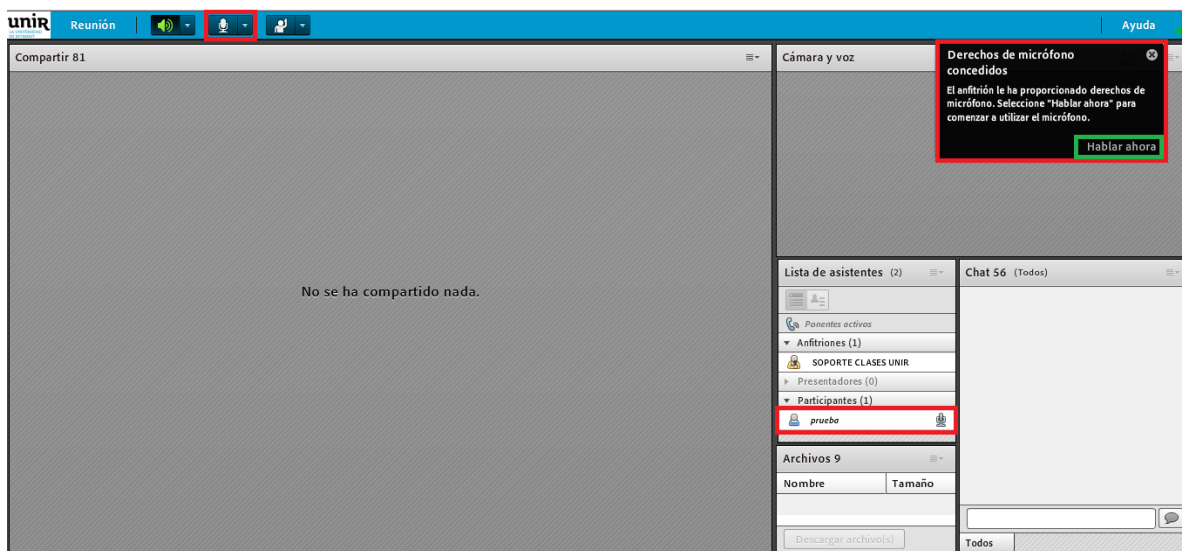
unir
LA UNIVERSIDAD EN INTERNET

Reunión

Ayuda

Compartir 81

No se ha compartido nada.

Cámara y voz

Derechos de micrófono concedidos

El anfitrión le ha proporcionado derechos de micrófono. Seleccione "Hablar ahora" para comenzar a utilizar el micrófono.

Hablar ahora

Lista de asistentes (2)

Ponentes activos

Anfitriones (1)

SOPORTE CLASES UNIR

Presentadores (0)

Participantes (1)

prueba

Chat 56 (Todos)

Archivos 9

| Nombre | Tamaño |
|---|---|

Descargar archivo(s)

Todos